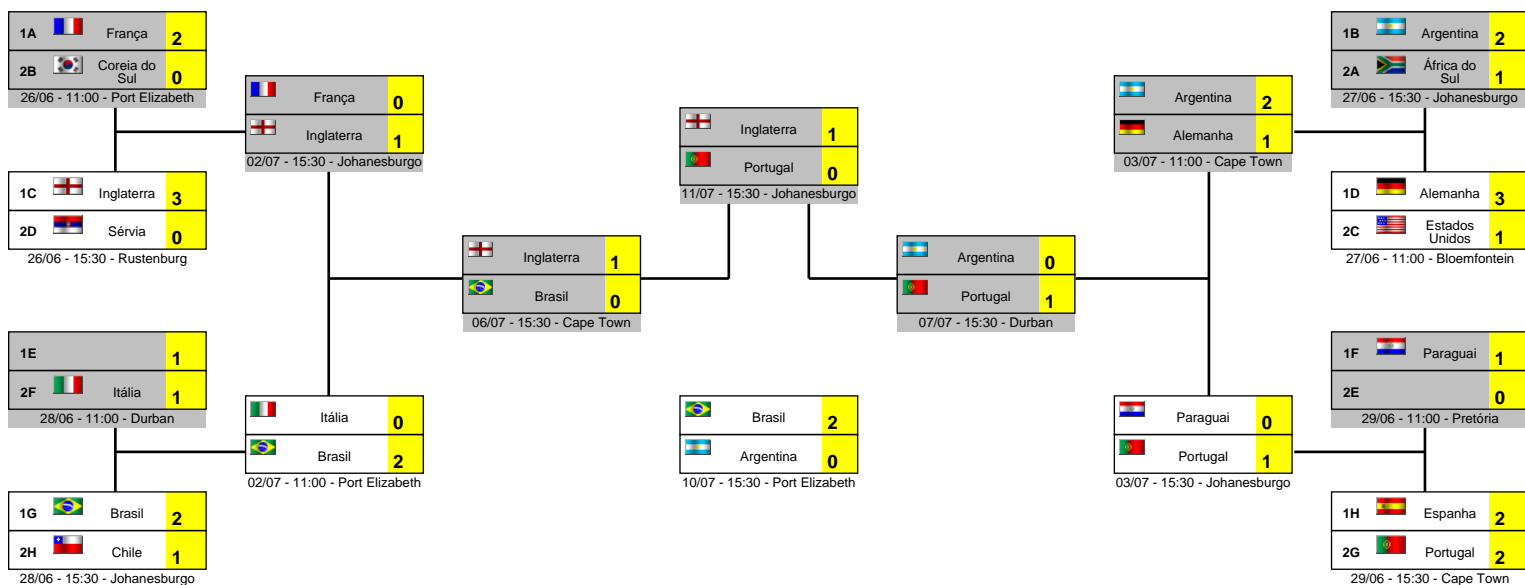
1A França 2
2B Coreia do Sul 0
26/06 - 11:00 - Port Elizabeth

1C Inglaterra 3
2D Sérvia 0
26/06 - 15:30 - Rustenburg

1E 1
2F Itália 1
28/06 - 11:00 - Durban

1G Brasil 2
2H Chile 1
28/06 - 15:30 - Johanesburgo

França 0
Inglaterra 1
02/07 - 15:30 - Johanesburgo

Itália 0
Brasil 2
02/07 - 11:00 - Port Elizabeth

Inglaterra 1
Brasil 0
06/07 - 15:30 - Cape Town

Inglaterra 1
Portugal 0
11/07 - 15:30 - Johanesburgo

Brasil 2
Argentina 0
10/07 - 15:30 - Port Elizabeth

Argentina 0
Portugal 1
07/07 - 15:30 - Durban

Argentina 2
Alemanha 1
03/07 - 11:00 - Cape Town

Paraguai 0
Portugal 1
03/07 - 15:30 - Johanesburgo

1B Argentina 2
2A África do Sul 1
27/06 - 15:30 - Johanesburgo

1D Alemanha 3
2C Estados Unidos 1
27/06 - 11:00 - Bloemfontein

1F Paraguai 1
2E 0
29/06 - 11:00 - Pretória

1H Espanha 2
2G Portugal 2
29/06 - 15:30 - Cape Town